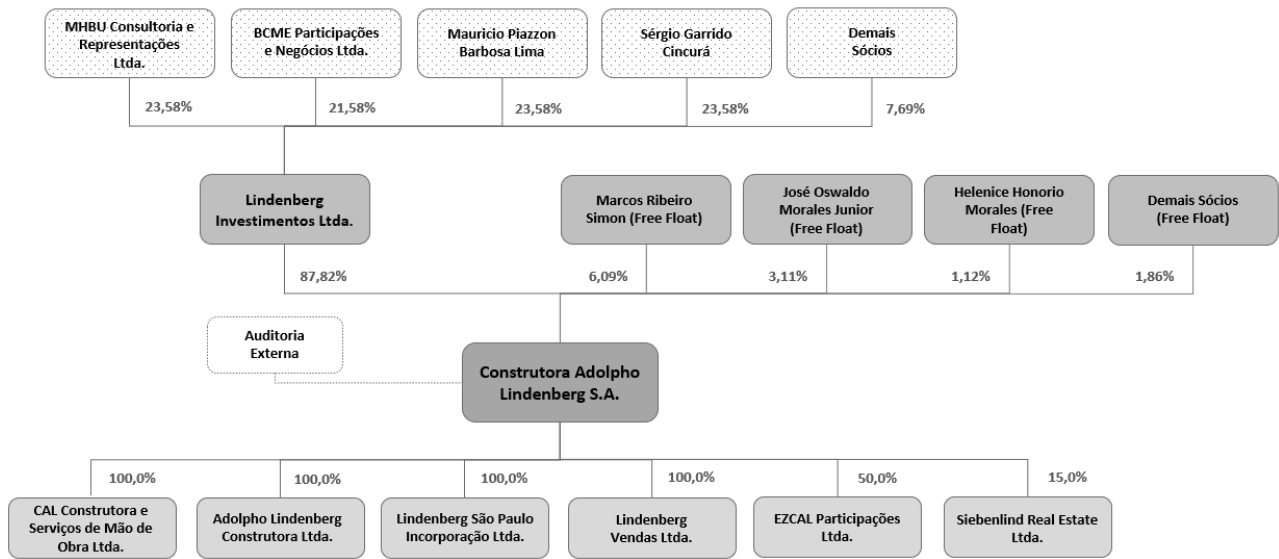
MHBU Consultoria e Representações Ltda.

BCME Participações e Negócios Ltda.

Mauricio Piazzon Barbosa Lima

Sérgio Garrido Cincurá

Demais Sócios

23,58%

21,58%

23,58%

23,58%

7,69%

Lindenberg Investimentos Ltda.

Marcos Ribeiro Simon (Free Float)

José Oswaldo Morales Junior (Free Float)

Helenice Honorio Morales (Free Float)

Demais Sócios (Free Float)

87,82%

6,09%

3,11%

1,12%

1,86%

Auditoria Externa

Construtora Adolpho Lindenberg S.A.

100,0%

100,0%

100,0%

100,0%

50,0%

15,0%

CAL Construtora e Serviços de Mão de Obra Ltda.

Adolpho Lindenberg Construtora Ltda.

Lindenberg São Paulo Incorporação Ltda.

Lindenberg Vendas Ltda.

EZCAL Participações Ltda.

Siebenlind Real Estate Ltda.